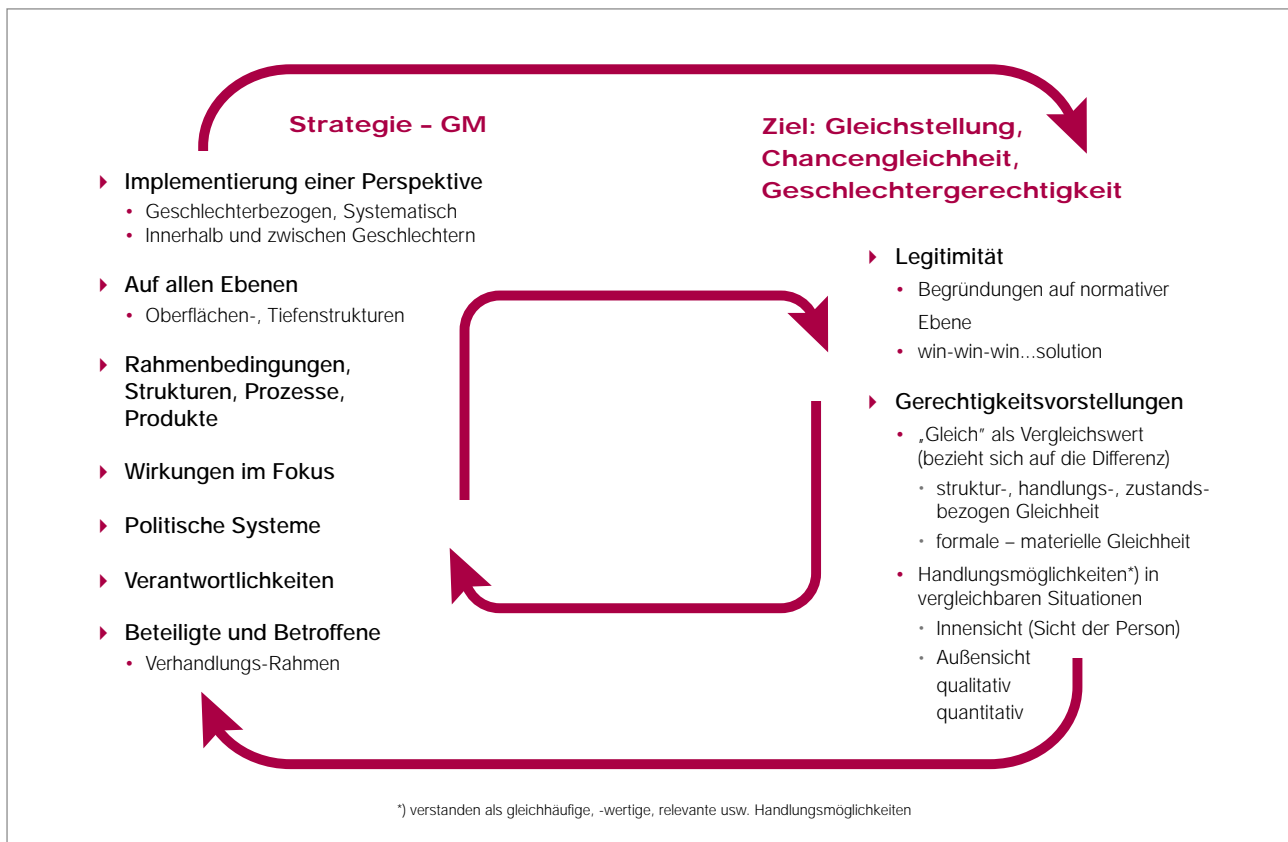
Strategie – GM

Implementierung einer Perspektive
• Geschlechterbezogen, Systematisch
• Innerhalb und zwischen Geschlechtern

Auf allen Ebenen
• Oberflächen-, Tiefenstrukturen

Rahmenbedingungen, Strukturen, Prozesse, Produkte

Wirkungen im Fokus

Politische Systeme

Verantwortlichkeiten

Beteiligte und Betroffene
• Verhandlungs-Rahmen

Ziel: Gleichstellung, Chancengleichheit, Geschlechtergerechtigkeit

Legitimität
• Begründungen auf normativer Ebene
• win-win-win...solution

Gerechtigkeitsvorstellungen
• „Gleich" als Vergleichswert (bezieht sich auf die Differenz)
• struktur-, handlungs-, zustandsbezogen Gleichheit
• formale – materielle Gleichheit
• Handlungsmöglichkeiten*) in vergleichbaren Situationen
• Innensicht (Sicht der Person)
• Außensicht qualitativ quantitativ

*) verstanden als gleichhäufige, -wertige, relevante usw. Handlungsmöglichkeiten